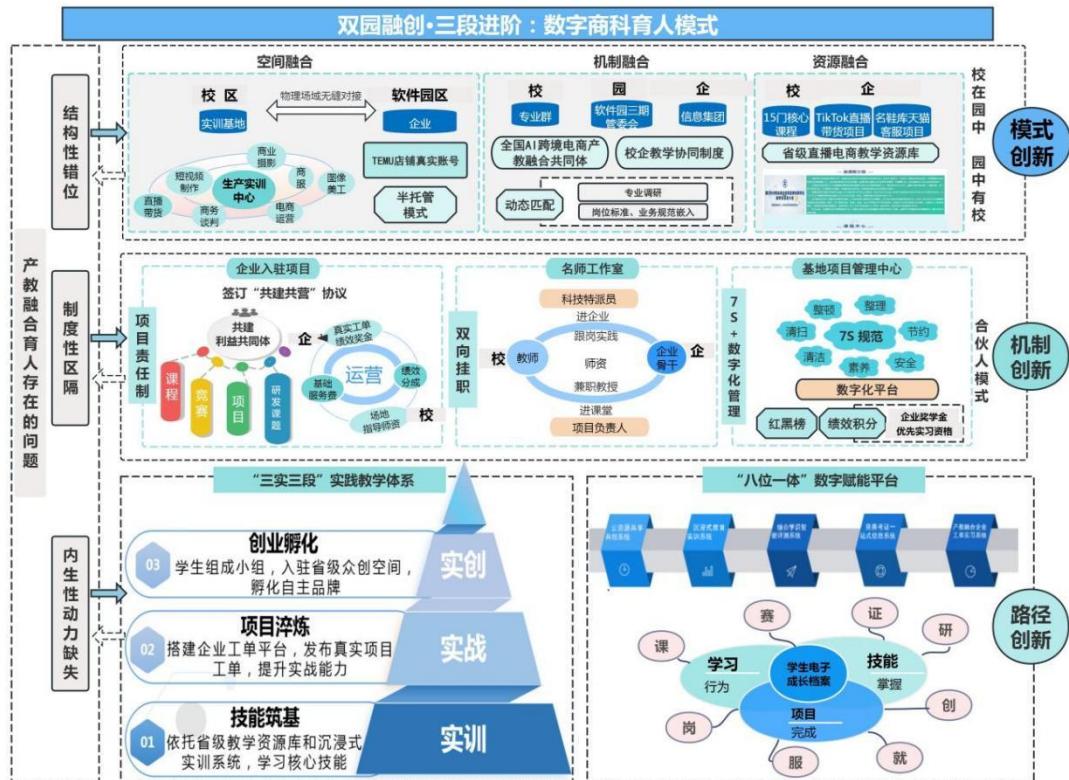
双园融创·三段进阶：数字商科育人模式

产教融合育人存在的问题

结构性错位

空间融合

校区
物理场域无缝对接
软件园区
实训基地
企业
商业摄影
短视频制作
生产实训中心
商品
图像美工
直播带货
商务谈判
电商运营
TEMU店铺真实账号
半托管模式

机制融合

校
园
企
专业群
软件园三期管委会
信息集团
全国AI跨境电商产教融合共同体
校企教学协同制度
动态匹配
专业调研
岗位标准、业务规范嵌入

资源融合

校
企
15门核心课程
TikTok直播带货项目
名鞋库天猫客服项目
省级直播电商教学资源库

校在园中 园中有校

模式创新

制度性区隔

企业入驻项目
签订“共建共营”协议
项目责任制
共建利益共同体
企
真实工单绩效奖金
课程
竞赛
项目
研发课题
运营
基础服务费
绩效分成
场地指导师资
校

名师工作室
科技特派员
进企业
跟岗实践
双向挂职
校
教师
师资
企业骨干
企
兼职教授
进课堂
项目负责人

7S+数字化管理

基地项目管理中心
整顿
整理
清扫
7S规范
节约
清洁
素养
安全
数字化平台
红黑榜
绩效积分
企业奖学金
优先实习资格

合伙人模式

机制创新

内生性动力缺失

“三实三段”实践教学体系
03 创业孵化
学生组成小组，入驻省级众创空间，孵化自主品牌
实创
02 项目淬炼
搭建企业工单平台，发布真实项目工单，提升实战能力
实战
01 技能筑基
依托省级教学资源库和沉浸式实训系统，学习核心技能
实训

“八位一体”数字赋能平台
课
赛
证
研
学习
行为
学生电子成长档案
技能
掌握
项目
完成
岗
创
服
就

路径创新